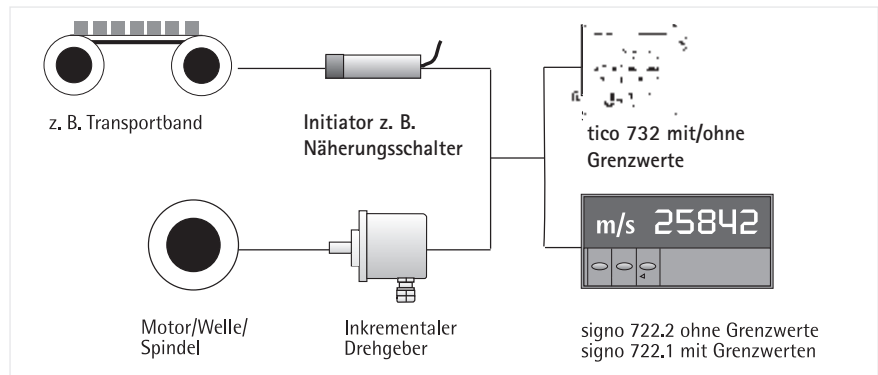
z. B. Transportband

Initiator z. B. Näherungsschalter

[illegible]

tico 732 mit/ohne Grenzwerte

Motor/Welle/ Spindel

Inkrementaler Drehgeber

m/s 25842

signo 722.2 ohne Grenzwerte
signo 722.1 mit Grenzwerten